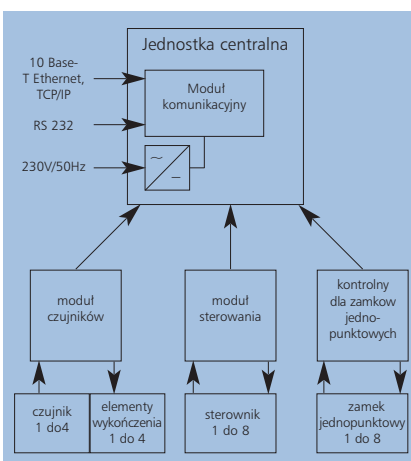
Jednostka centralna

10 Base-T Ethernet, TCP/IP

Moduł komunikacyjny

RS 232

230V/50Hz

~
_

moduł czujników

moduł sterowania

kontrolny dla zamkow jednopunktowych

czujnik 1 do4

elementy wykończenia 1 do 4

sterownik 1 do 8

zamek jednopunktowy 1 do 8